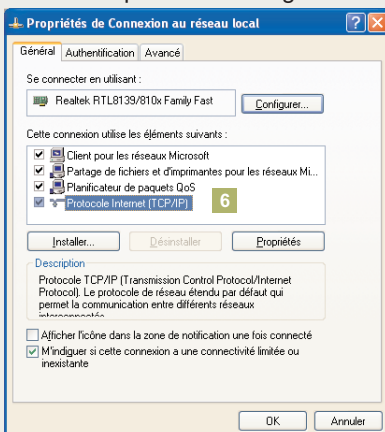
Propriétés de Connexion au réseau local

Général | Authentification | Avancé

Se connecter en utilisant :

Realtek RTL8139/810x Family Fast

Configurer...

Cette connexion utilise les éléments suivants :

Client pour les réseaux Microsoft
Partage de fichiers et d'imprimantes pour les réseaux Mi...
Planificateur de paquets QoS
Protocole Internet (TCP/IP)

6

Installer... | Désinstaller | Propriétés

Description

Protocole TCP/IP (Transmission Control Protocol/Internet Protocol). Le protocole de réseau étendu par défaut qui permet la communication entre différents réseaux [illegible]

Afficher l'icône dans la zone de notification une fois connecté

M'indiquer si cette connexion a une connectivité limitée ou inexistante

OK | Annuler